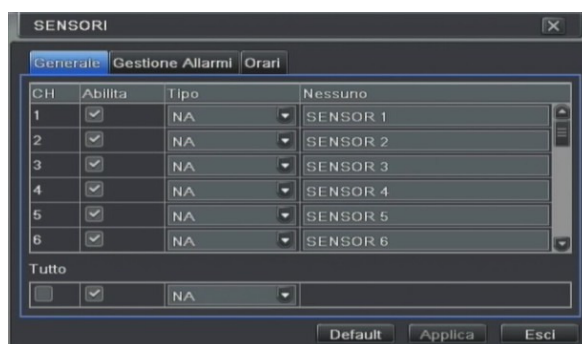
SENSORI

Generale Gestione Allarmi Orari

| CH | Abilita | Tipo | Nessuno |
|---|---|---|---|
| 1 | ✓ | NA | SENSOR 1 |
| 2 | ✓ | NA | SENSOR 2 |
| 3 | ✓ | NA | SENSOR 3 |
| 4 | ✓ | NA | SENSOR 4 |
| 5 | ✓ | NA | SENSOR 5 |
| 6 | ✓ | NA | SENSOR 6 |

Tutto

✓ NA

Default Applica Esci